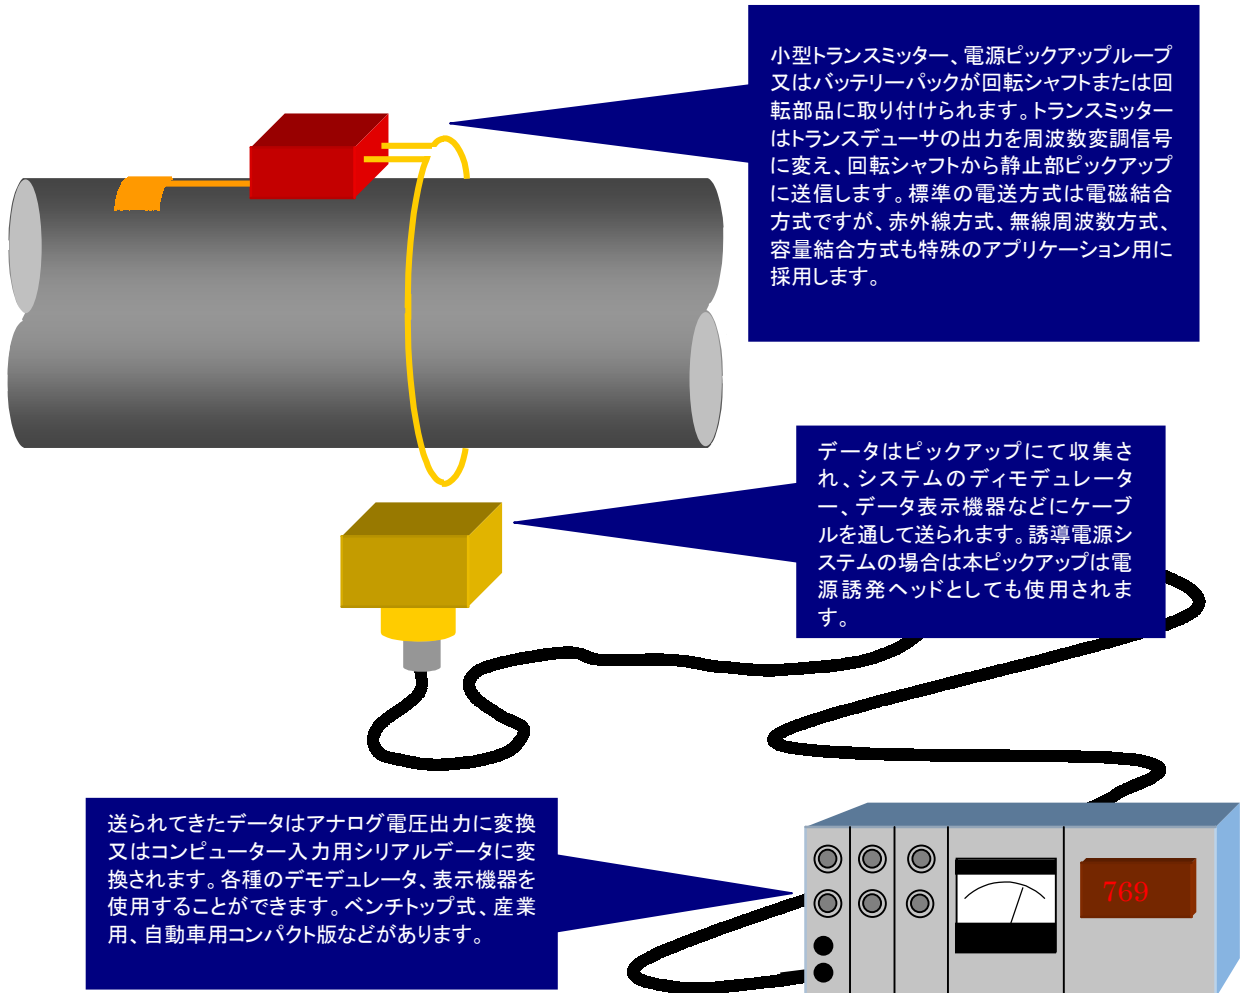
小型トランスミッター、電源ピックアップループ又はバッテリーパックが回転シャフトまたは回転部品に取り付けられます。トランスミッターはトランスデューサの出力を周波数変調信号に変え、回転シャフトから静止部ピックアップに送信します。標準の電送方式は電磁結合方式ですが、赤外線方式、無線周波数方式、容量結合方式も特殊のアプリケーション用に採用します。

データはピックアップにて収集され、システムのディモデュレーター、データ表示機器などにケーブルを通して送られます。誘導電源システムの場合は本ピックアップは電源誘発ヘッドとしても使用されます。

送られてきたデータはアナログ電圧出力に変換又はコンピューター入力用シリアルデータに変換されます。各種のデモデュレータ、表示機器を使用することができます。ベンチトップ式、産業用、自動車用コンパクト版などがあります。

769